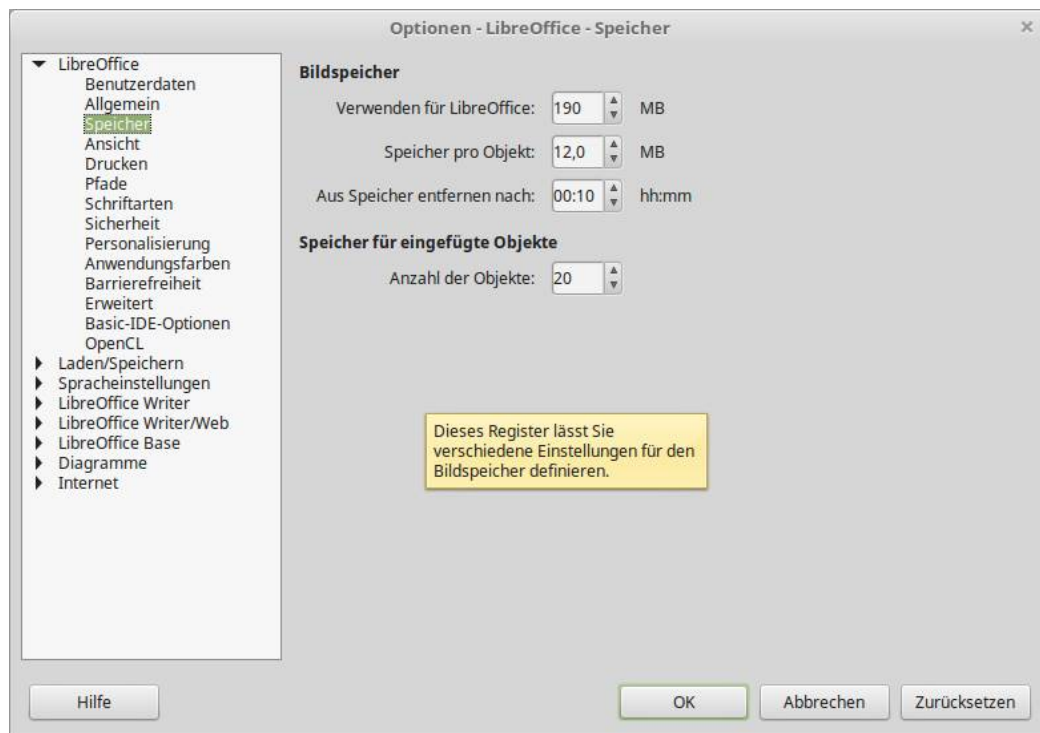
Optionen - LibreOffice - Speicher

×

LibreOffice
Benutzerdaten
Allgemein
Speicher
Ansicht
Drucken
Pfade
Schriftarten
Sicherheit
Personalisierung
Anwendungsfarben
Barrierefreiheit
Erweitert
Basic-IDE-Optionen
OpenCL
Laden/Speichern
Spracheinstellungen
LibreOffice Writer
LibreOffice Writer/Web
LibreOffice Base
Diagramme
Internet

Bildspeicher

Verwenden für LibreOffice: 190 MB

Speicher pro Objekt: 12,0 MB

Aus Speicher entfernen nach: 00:10 hh:mm

Speicher für eingefügte Objekte

Anzahl der Objekte: 20

Dieses Register lässt Sie verschiedene Einstellungen für den Bildspeicher definieren.

Hilfe

OK

Abbrechen

Zurücksetzen